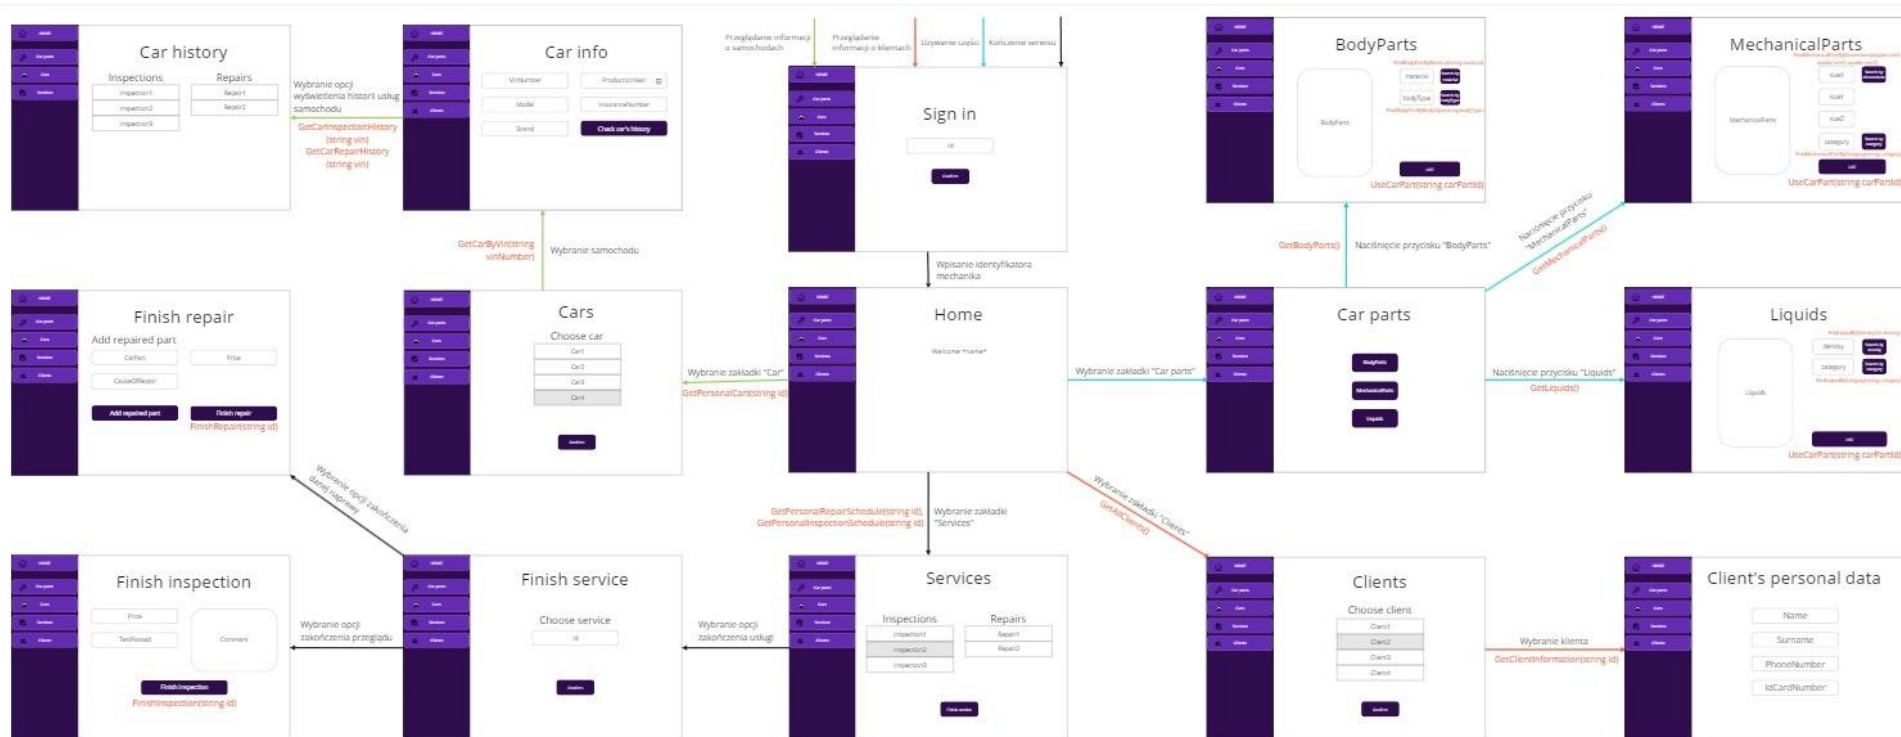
Car history
Inspections
Repairs
Inspection1
Inspection2
Inspection3
Repair1
Repair2

Wybranie opcji wyświetlenia histori usług samochodu
GetCarInspectionHistory (string vin)
GetCarRepairHistory (string vin)

Car info
VinNumber
ProductionYear
Model
InsuranceNumber
Brand
Check car's history

Przeglądanie informacji o samochodach
Przeglądanie informacji o klientach
Używanie części
Kończenie serwisu

Sign in
id
Confirm

Wpisanie identyfikatora mechanika

BodyParts
BodyParts
material
bodyType
add
UseCarPart(string carPartId)

MechanicalParts
MechanicalParts
add
UseCarPart(string carPartId)

GetBodyParts()
Naciśnięcie przycisku "BodyParts"
Naciśnięcie przycisku "MechanicalParts"
GetMechanicalParts()

GetCarByVin(string vinNumber)
Wybranie samochodu

Finish repair
Add repaired part
CarPart
Price
CauseOfRepair
Add repaired part
Finish repair
FinishRepair(string id)

Cars
Choose car
Car1
Car2
Car3
Car4
Confirm

Wybranie zakładki "Car"
GetPersonalCars(string id)

Home
Welcome *name*

Wybranie zakładki "Car parts"

Car parts
BodyParts
MechanicalParts
Liquids

Naciśnięcie przycisku "Liquids"
GetLiquids()

Liquids
Liquids
density
category
add
UseCarPart(string carPartId)

Wybranie opcji zakończenia danej naprawy

GetPersonalRepairSchedule(string id), GetPersonalInspectionSchedule(string id)
Wybranie zakładki "Services"

Wybranie zakładki "Clients"
GetAllClients()

Finish inspection
Price
TestPassed
Comment
Finish inspection
FinishInspection(string id)

Wybranie opcji zakończenia przeglądu

Finish service
Choose service
id
Confirm

Wybranie opcji zakończenia usługi

Services
Inspections
Repairs
Inspection1
Inspection2
Inspection3
Repair1
Repair2
Finish service

Clients
Choose client
Client1
Client2
Client3
Client4
Confirm

Wybranie klienta
GetClientInformation(string id)

Client's personal data
Name
Surname
PhoneNumber
IdCardNumber